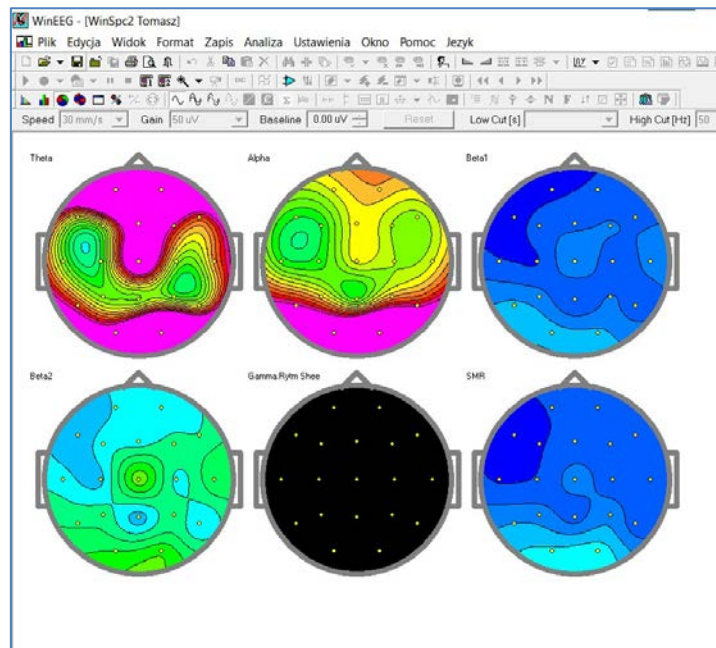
WinEEG - [WinSpc2 Tomasz]

Plik Edycja Widok Format Zapis Analiza Ustawienia Okno Pomoc Jezyk

Speed 30 mm/s Gain 50 uV Baseline 0.00 uV Reset Low Cut [s] High Cut [Hz] 50

Theta

Alpha

Beta1

Beta2

Gamma Rytm Shee

SMR